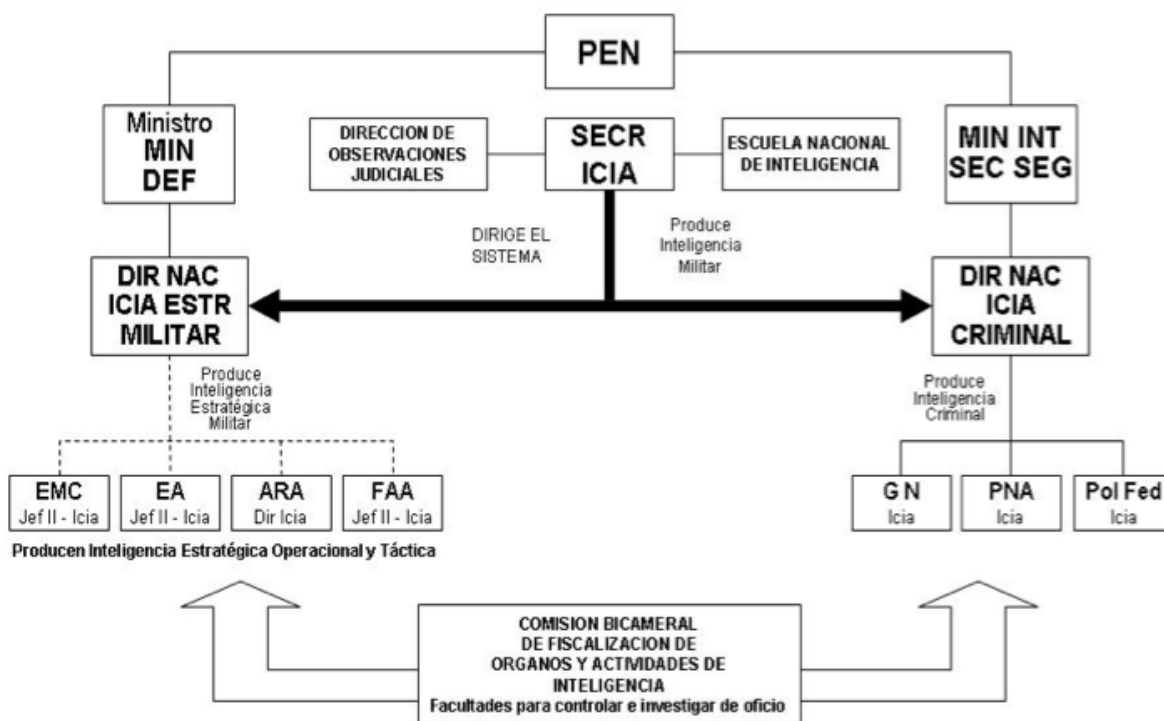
PEN

Ministro
MIN
DEF

DIRECCION DE
OBSERVACIONES
JUDICIALES

SECR
ICIA

ESCUELA NACIONAL
DE INTELIGENCIA

MIN INT
SEC SEG

DIRIGE EL
SISTEMA

Produce
Inteligencia
Militar

DIR NAC
ICIA ESTR
MILITAR

DIR NAC
ICIA
CRIMINAL

Produce
Inteligencia
Estratégica
Militar

Produce
Inteligencia
Criminal

EMC
Jef II - Icia

EA
Jef II - Icia

ARA
Dir Icia

FAA
Jef II - Icia

G N
Icia

PNA
Icia

Pol Fed
Icia

Producen Inteligencia Estratégica Operacional y Táctica

COMISION BICAMERAL
DE FISCALIZACION DE
ORGANOS Y ACTIVIDADES DE
INTELIGENCIA
Facultades para controlar e investigar de oficio